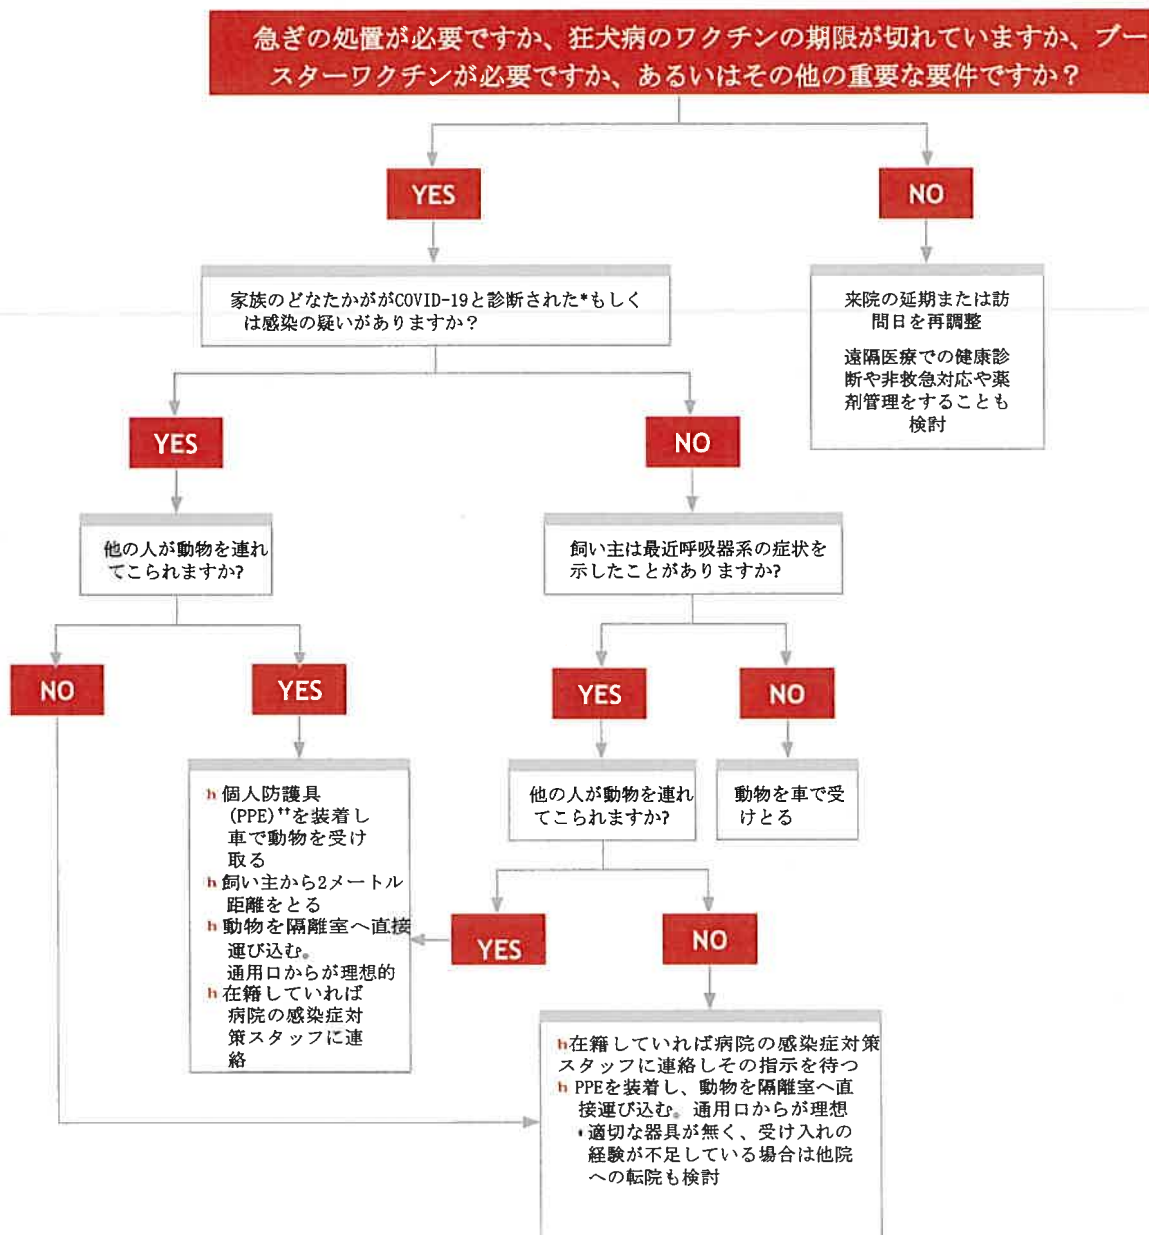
急ぎの処置が必要ですか、狂犬病のワクチンの期限が切れていますか、ブースターワクチンが必要ですか、あるいはその他の重要な要件ですか？

YES

NO

家族のどなたかががCOVID-19と診断された*もしくは感染の疑いがありますか？

来院の延期または訪問日を再調整

遠隔医療での健康診断や非救急対応や薬剤管理をすることも検討

YES

NO

他の人が動物を連れてこられますか?

飼い主は最近呼吸器系の症状を示したことがありますか?

NO

YES

YES

NO

h 個人防護具(PPE)**を装着し車で動物を受け取る
h 飼い主から2メートル距離をとる
h 動物を隔離室へ直接運び込む。通用口からが理想的
h 在籍していれば病院の感染症対策スタッフに連絡

他の人が動物を連れてこられますか?

動物を車で受けとる

YES

NO

h在籍していれば病院の感染症対策スタッフに連絡しその指示を待つ
h PPEを装着し、動物を隔離室へ直接運び込む。通用口からが理想
• 適切な器具が無く、受け入れの経験が不足している場合は他院への転院も検討